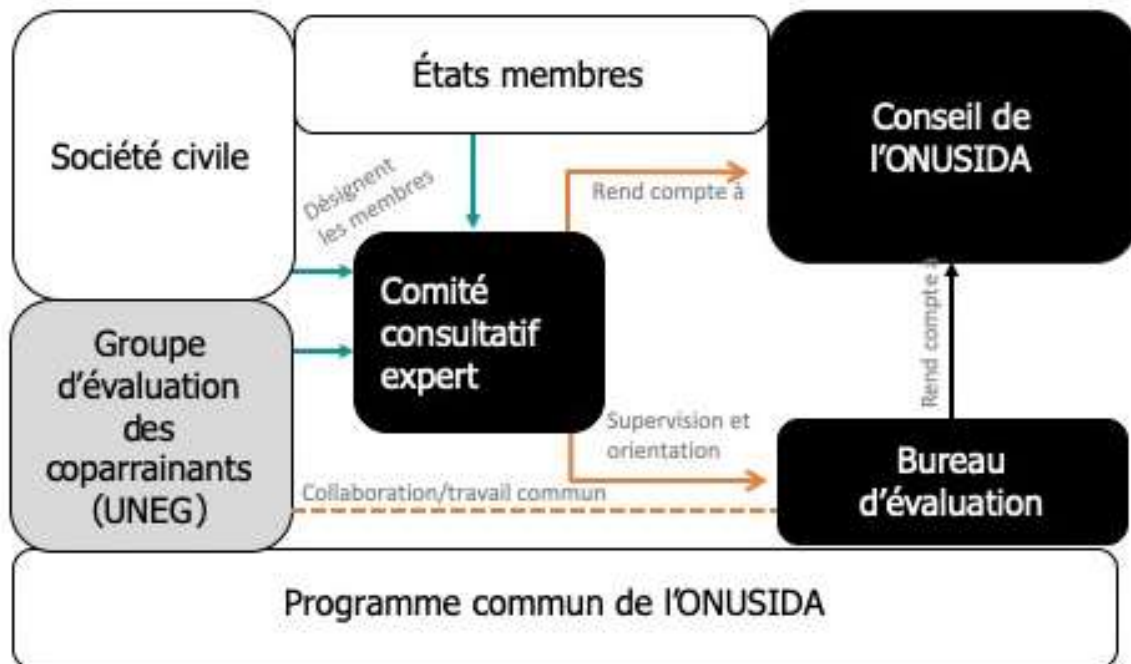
États membres

Conseil de l'ONUSIDA

Société civile

Désignent les membres

Rend compte à

Comité consultatif expert

Rend compte à

Groupe d'évaluation des coparrainants (UNEG)

Supervision et orientation

Bureau d'évaluation

Collaboration/travail commun

Programme commun de l'ONUSIDA